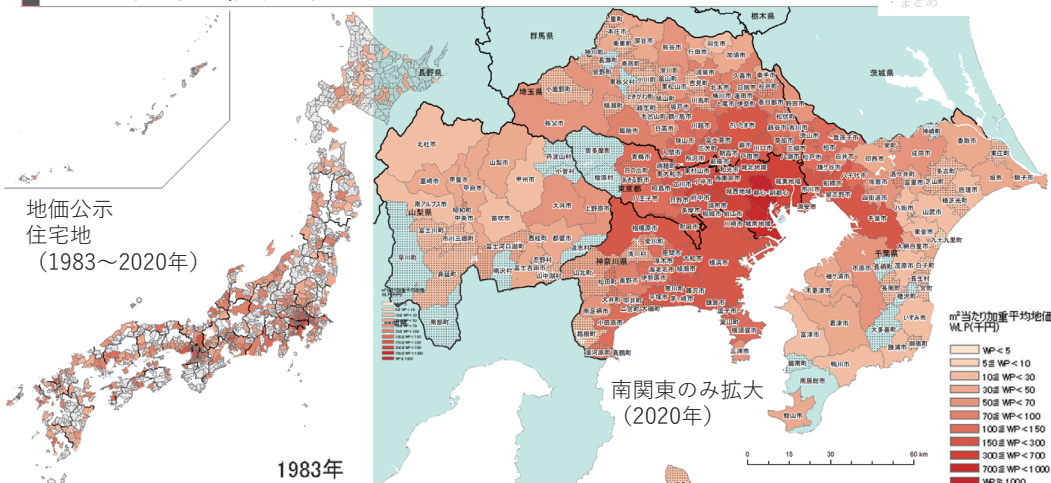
地価公示
住宅地
（1983～2020年）

1983年

南関東のみ拡大
（2020年）

群馬県
栃木県
茨城県
長野県
埼玉県
山梨県
東京都
神奈川県
千葉県

㎡当たり加重平均地価
WLP(千円)
WP < 5
5≦ WP < 10
10≦ WP < 30
30≦ WP < 50
50≦ WP < 70
70≦ WP < 100
100≦ WP < 150
150≦ WP < 300
300≦ WP < 700
700≦ WP < 1000
WP≧1000

0 15 30 60 km